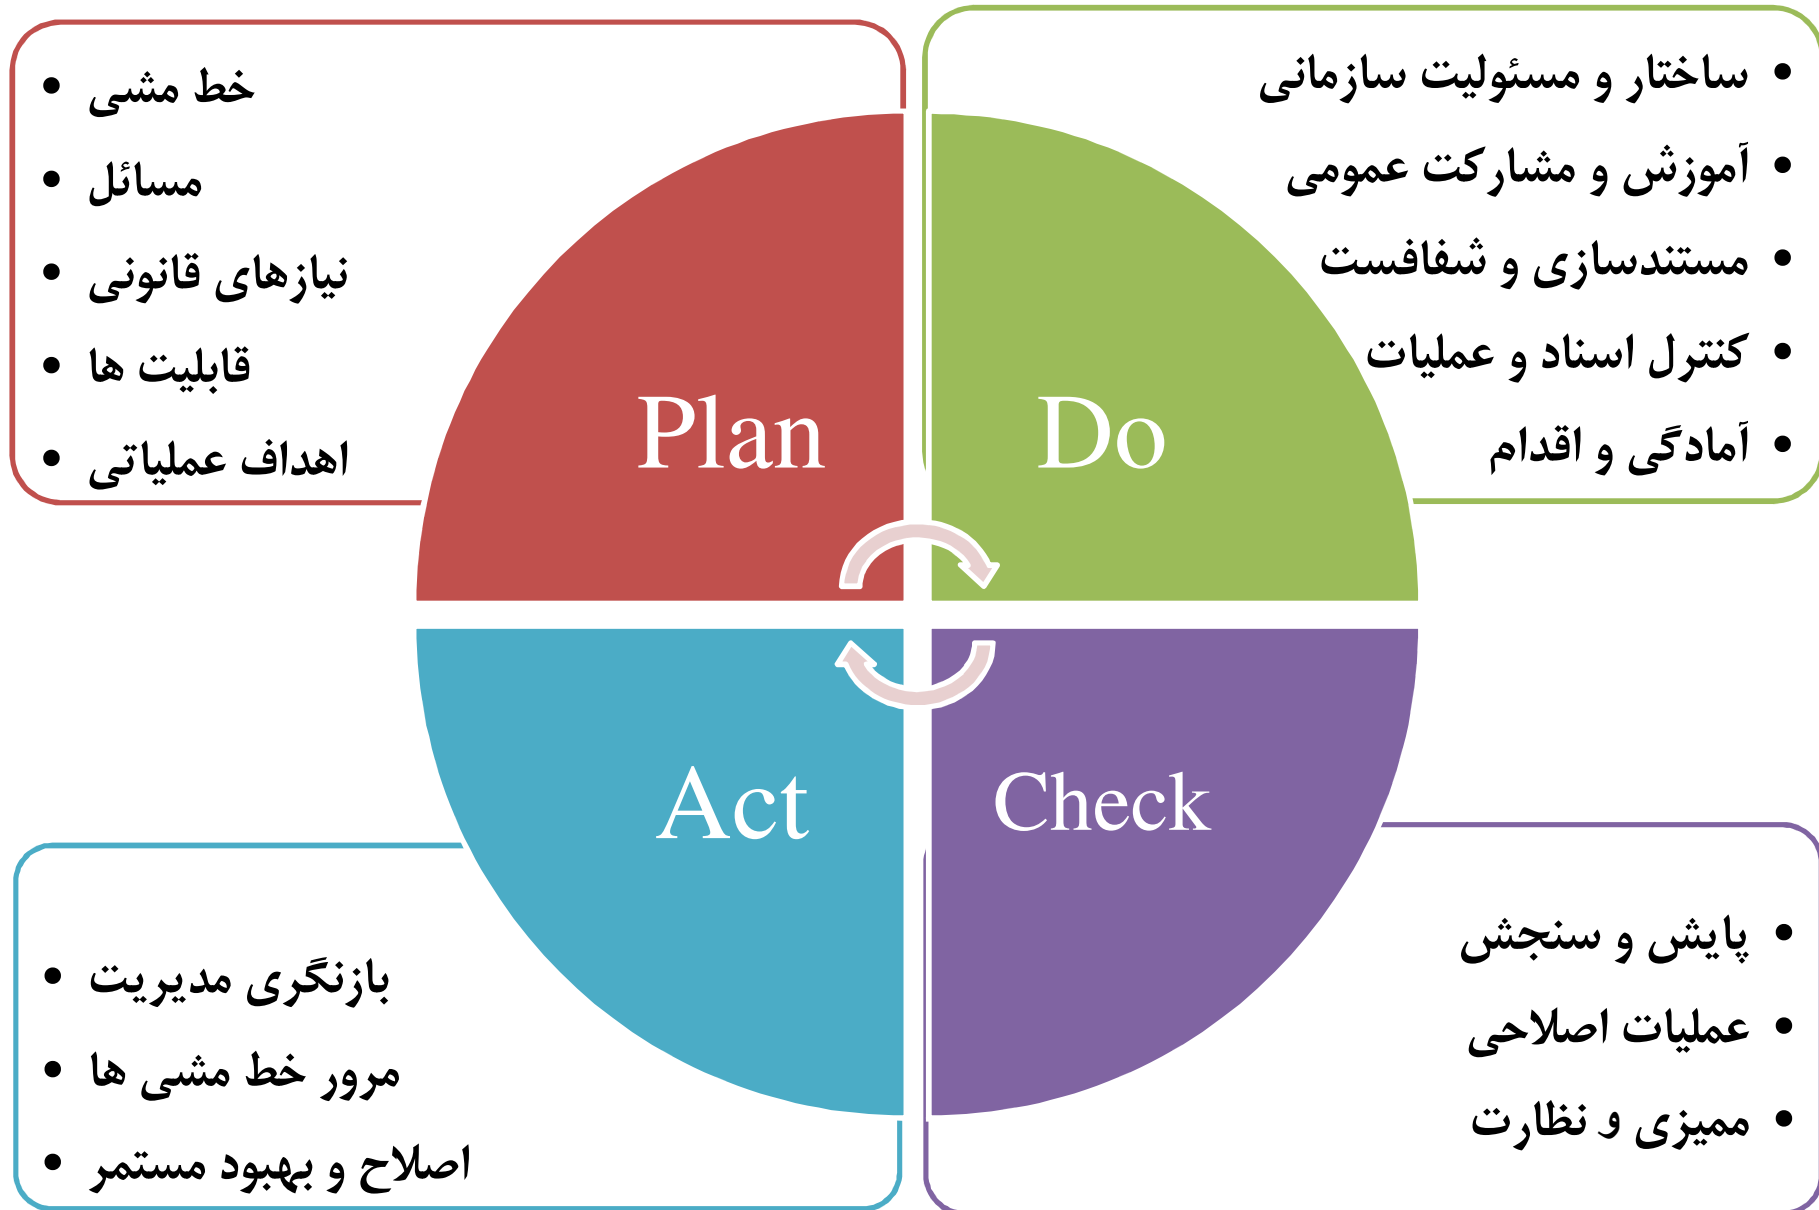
- خط مشی
- مسائل
- نیازهای قانونی
- قابلیت ها
- اهداف عملیاتی

- ساختار و مسئولیت سازمانی
- آموزش و مشارکت عمومی
- مستندسازی و شفافست
- کنترل اسناد و عملیات
- آمادگی و اقدام

Plan

Do

Act

Check

- بازنگری مدیریت
- مرور خط مشی ها
- اصلاح و بهبود مستمر

- پایش و سنجش
- عملیات اصلاحی
- ممیزی و نظارت